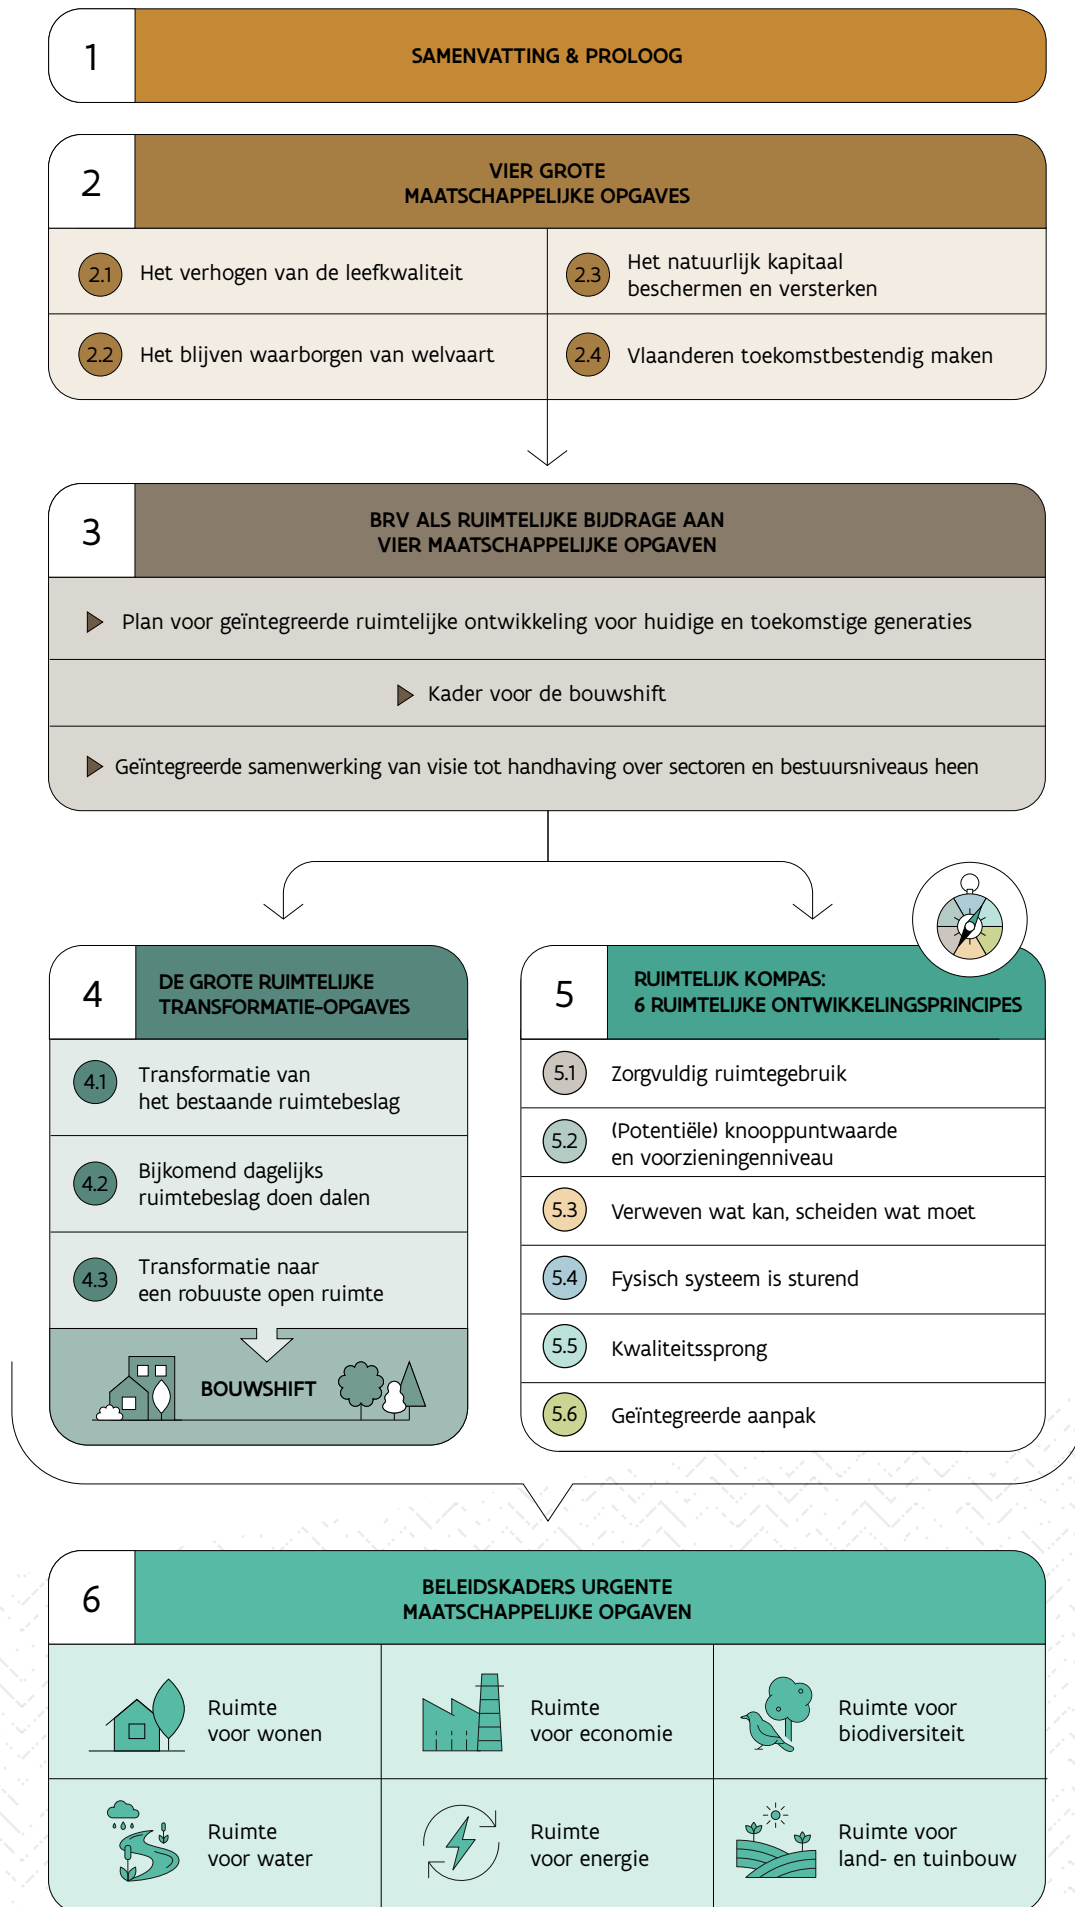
1
SAMENVATTING & PROLOOG

2
VIER GROTE MAATSCHAPPELIJKE OPGAVES

2.1 Het verhogen van de leefkwaliteit
2.3 Het natuurlijk kapitaal beschermen en versterken
2.2 Het blijven waarborgen van welvaart
2.4 Vlaanderen toekomstbestendig maken

3
BRV ALS RUIMTELIJKE BIJDRAGE AAN VIER MAATSCHAPPELIJKE OPGAVEN

Plan voor geïntegreerde ruimtelijke ontwikkeling voor huidige en toekomstige generaties

Kader voor de bouwshift

Geïntegreerde samenwerking van visie tot handhaving over sectoren en bestuursniveaus heen

4
DE GROTE RUIMTELIJKE TRANSFORMATIE-OPGAVES

4.1 Transformatie van het bestaande ruimtebeslag
4.2 Bijkomend dagelijks ruimtebeslag doen dalen
4.3 Transformatie naar een robuuste open ruimte

BOUWSHIFT

5
RUIMTELIJK KOMPAS: 6 RUIMTELIJKE ONTWIKKELINGSPRINCIPES

5.1 Zorgvuldig ruimtegebruik
5.2 (Potentiële) knooppuntwaarde en voorzieningenniveau
5.3 Verweven wat kan, scheiden wat moet
5.4 Fysisch systeem is sturend
5.5 Kwaliteitssprong
5.6 Geïntegreerde aanpak

6
BELEIDSKADERS URGENTE MAATSCHAPPELIJKE OPGAVEN

| Ruimte voor wonen | Ruimte voor economie | Ruimte voor biodiversiteit |
|---|---|---|
| Ruimte voor water | Ruimte voor energie | Ruimte voor land- en tuinbouw |